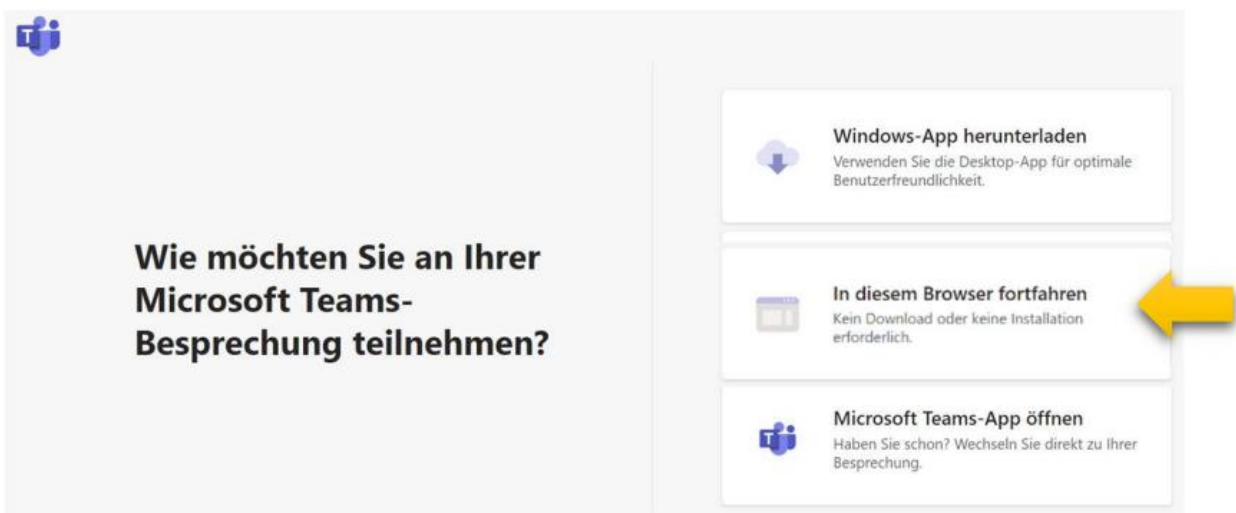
Wie möchten Sie an Ihrer Microsoft Teams-Besprechung teilnehmen?

Windows-App herunterladen
Verwenden Sie die Desktop-App für optimale Benutzerfreundlichkeit.

In diesem Browser fortfahren
Kein Download oder keine Installation erforderlich.

Microsoft Teams-App öffnen
Haben Sie schon? Wechseln Sie direkt zu Ihrer Besprechung.